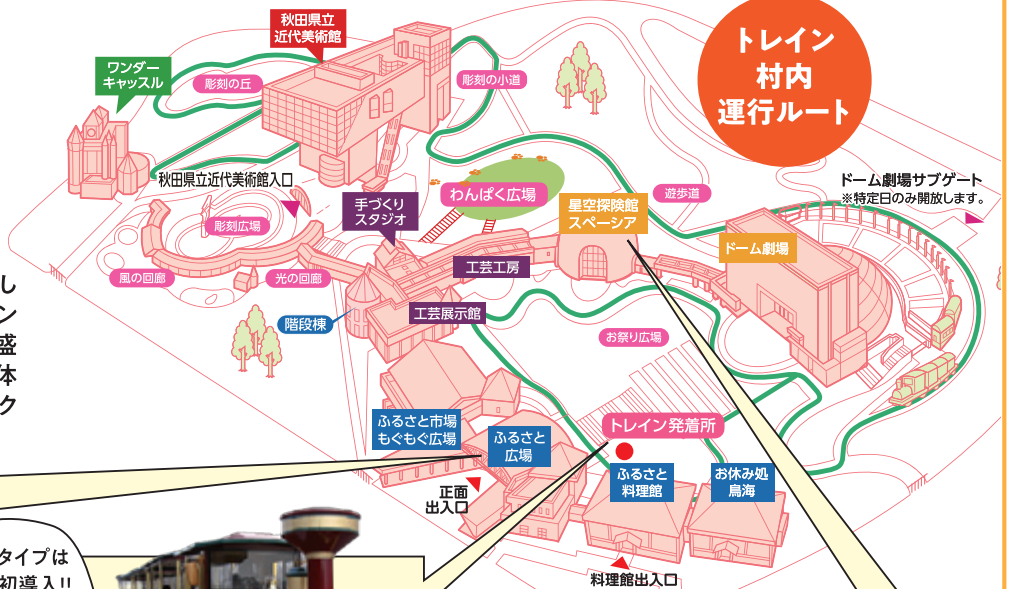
トレイン
村内
運行ルート

秋田県立
近代美術館

ワンダー
キャッスル

彫刻の丘

彫刻の小道

秋田県立近代美術館入口

手づくり
スタジオ

わんぱく広場

遊歩道

ドーム劇場サブゲート
※特定日のみ開放します。

彫刻広場

星空探険館
スペーシア

ドーム劇場

風の回廊

光の回廊

工芸工房

し
ン
盛
体
ク

階段棟

工芸展示館

お祭り広場

トレイン発着所

ふるさと市場
もぐもぐ広場

ふるさと
広場

ふるさと
料理館

お休み処
鳥海

正面
出入口

タイプは
初導入!!

料理館出入口